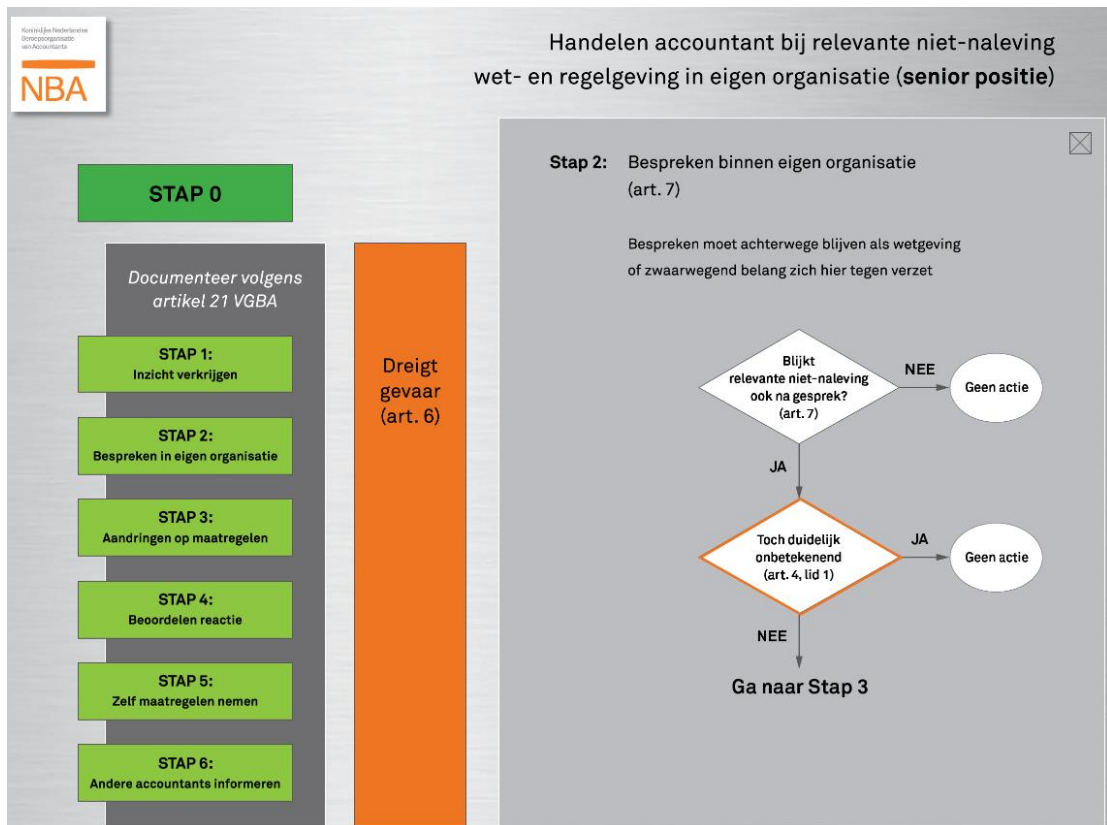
Koninklijke Nederlandse Beroepsorganisatie van Accountants
NBA

Handelen accountant bij relevante niet-naleving wet- en regelgeving in eigen organisatie (**senior positie**)

STAP 0

Documenteer volgens artikel 21 VGBA

STAP 1:
Inzicht verkrijgen

STAP 2:
Bespreken in eigen organisatie

STAP 3:
Aandringen op maatregelen

STAP 4:
Beoordelen reactie

STAP 5:
Zelf maatregelen nemen

STAP 6:
Andere accountants informeren

Dreigt gevaar (art. 6)

Stap 2: Bespreken binnen eigen organisatie (art. 7)

Bespreken moet achterwege blijven als wetgeving of zwaarwegend belang zich hier tegen verzet

Blijkt relevante niet-naleving ook na gesprek? (art. 7)

NEE

Geen actie

JA

Toch duidelijk onbetekenend (art. 4, lid 1)

JA

Geen actie

NEE

Ga naar Stap 3